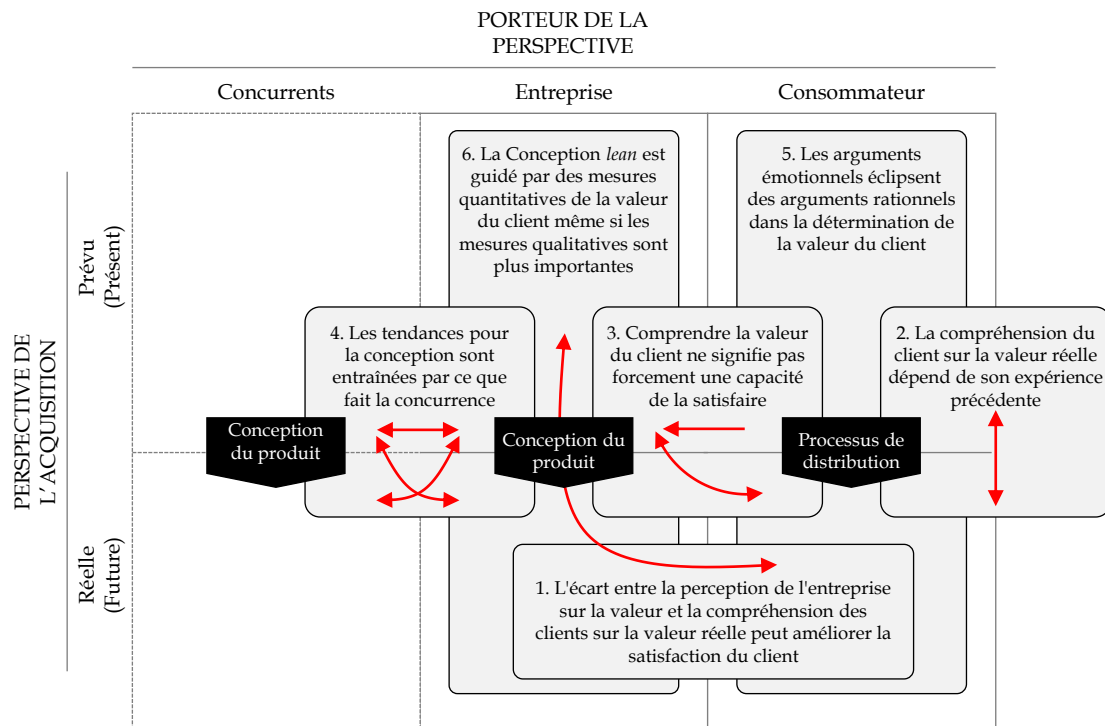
PORTEUR DE LA PERSPECTIVE

Concurrents

Entreprise

Consommateur

PERSPECTIVE DE L'ACQUISITION

Prévu (Présent)

Réelle (Future)

6. La Conception *lean* est guidé par des mesures quantitatives de la valeur du client même si les mesures qualitatives sont plus importantes

5. Les arguments émotionnels éclipsent des arguments rationnels dans la détermination de la valeur du client

4. Les tendances pour la conception sont entraînées par ce que fait la concurrence

3. Comprendre la valeur du client ne signifie pas forcement une capacité de la satisfaire

2. La compréhension du client sur la valeur réelle dépend de son expérience précédente

Conception du produit

Conception du produit

Processus de distribution

1. L'écart entre la perception de l'entreprise sur la valeur et la compréhension des clients sur la valeur réelle peut améliorer la satisfaction du client